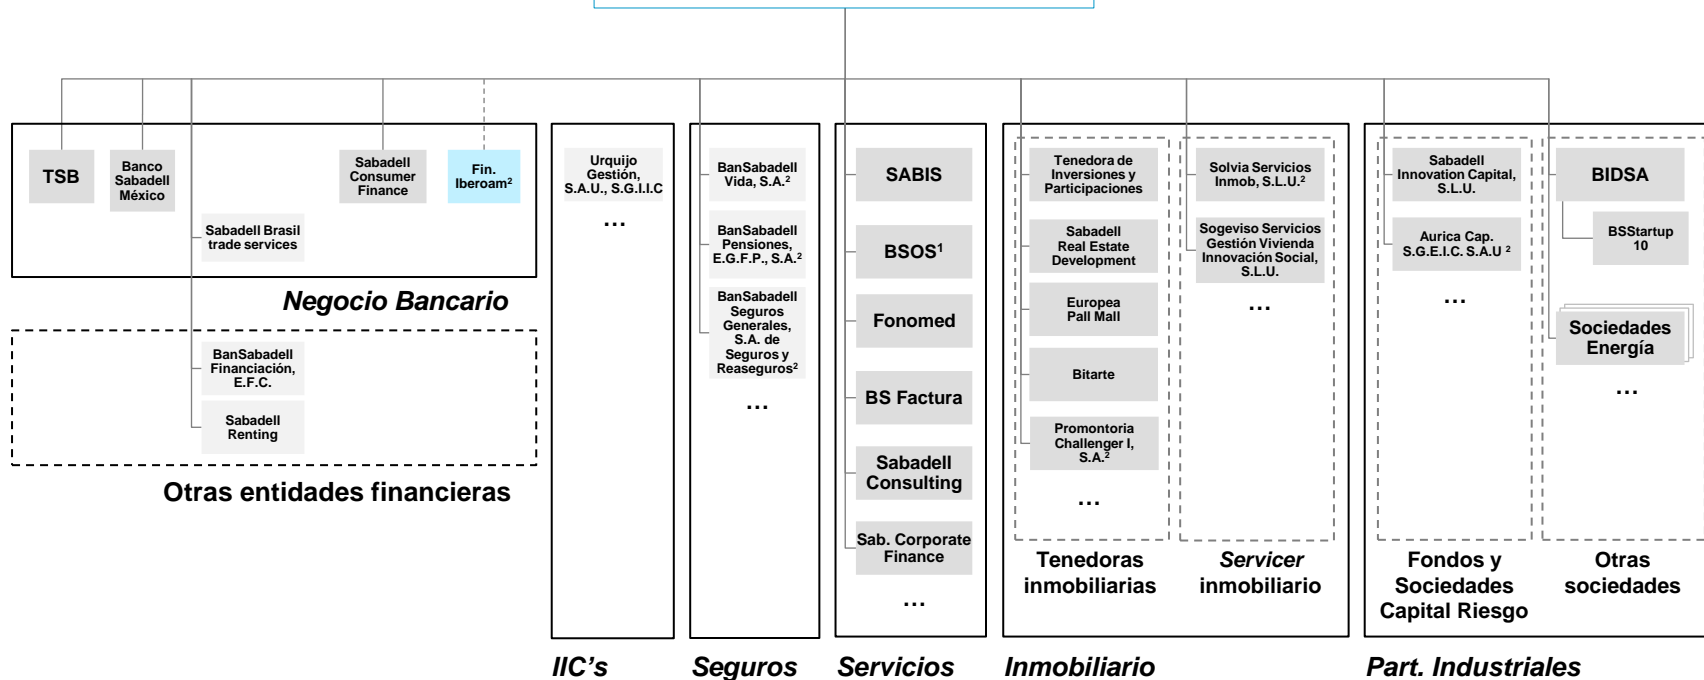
TSB

Banco Sabadell México

Sabadell Consumer Finance

Fin. Iberoam$^2$

Sabadell Brasil trade services

Negocio Bancario

BanSabadell Financiación, E.F.C.

Sabadell Renting

Otras entidades financieras

Urquijo Gestión, S.A.U., S.G.I.I.C

…

IIC's

BanSabadell Vida, S.A.$^2$

BanSabadell Pensiones, E.G.F.P., S.A.$^2$

BanSabadell Seguros Generales, S.A. de Seguros y Reaseguros$^2$

…

Seguros

SABIS

BSOS$^1$

Fonomed

BS Factura

Sabadell Consulting

Sab. Corporate Finance

…

Servicios

Tenedora de Inversiones y Participaciones

Sabadell Real Estate Development

Europea Pall Mall

Bitarte

Promontoria Challenger I, S.A.$^2$

…

Tenedoras inmobiliarias

Solvia Servicios Inmob, S.L.U.$^2$

Sogeviso Servicios Gestión Vivienda Innovación Social, S.L.U.

…

Servicer inmobiliario

Inmobiliario

Sabadell Innovation Capital, S.L.U.

Aurica Cap. S.G.E.I.C. S.A.U $^2$

…

Fondos y Sociedades Capital Riesgo

BIDSA

BSStartup 10

Sociedades Energía

…

Otras sociedades

Part. Industriales